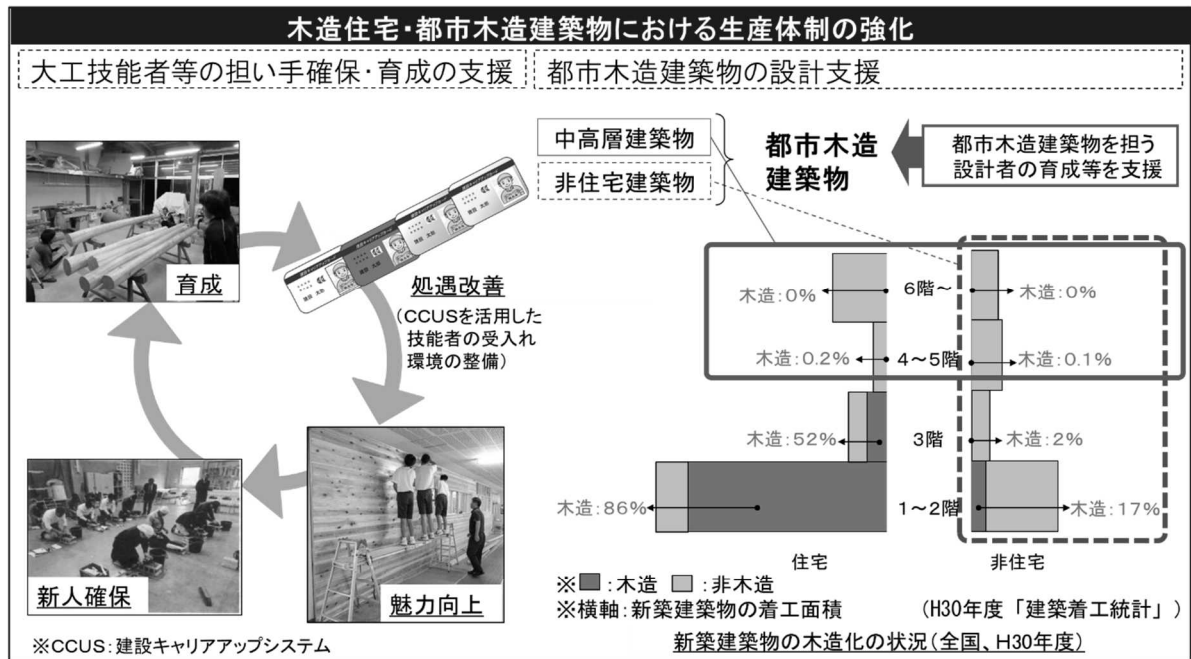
木造住宅・都市木造建築物における生産体制の強化

大工技能者等の担い手確保・育成の支援

都市木造建築物の設計支援

育成

処遇改善

(CCUSを活用した技能者の受入れ環境の整備)

新人確保

魅力向上

※CCUS:建設キャリアアップシステム

中高層建築物

非住宅建築物

都市木造建築物

都市木造建築物を担う設計者の育成等を支援

木造:0%

6階～

木造:0%

木造:0.2%

4～5階

木造:0.1%

木造:52%

3階

木造:2%

木造:86%

1～2階

木造:17%

住宅

非住宅

※■:木造 □:非木造

※横軸:新築建築物の着工面積

(H30年度「建築着工統計」)

新築建築物の木造化の状況(全国、H30年度)